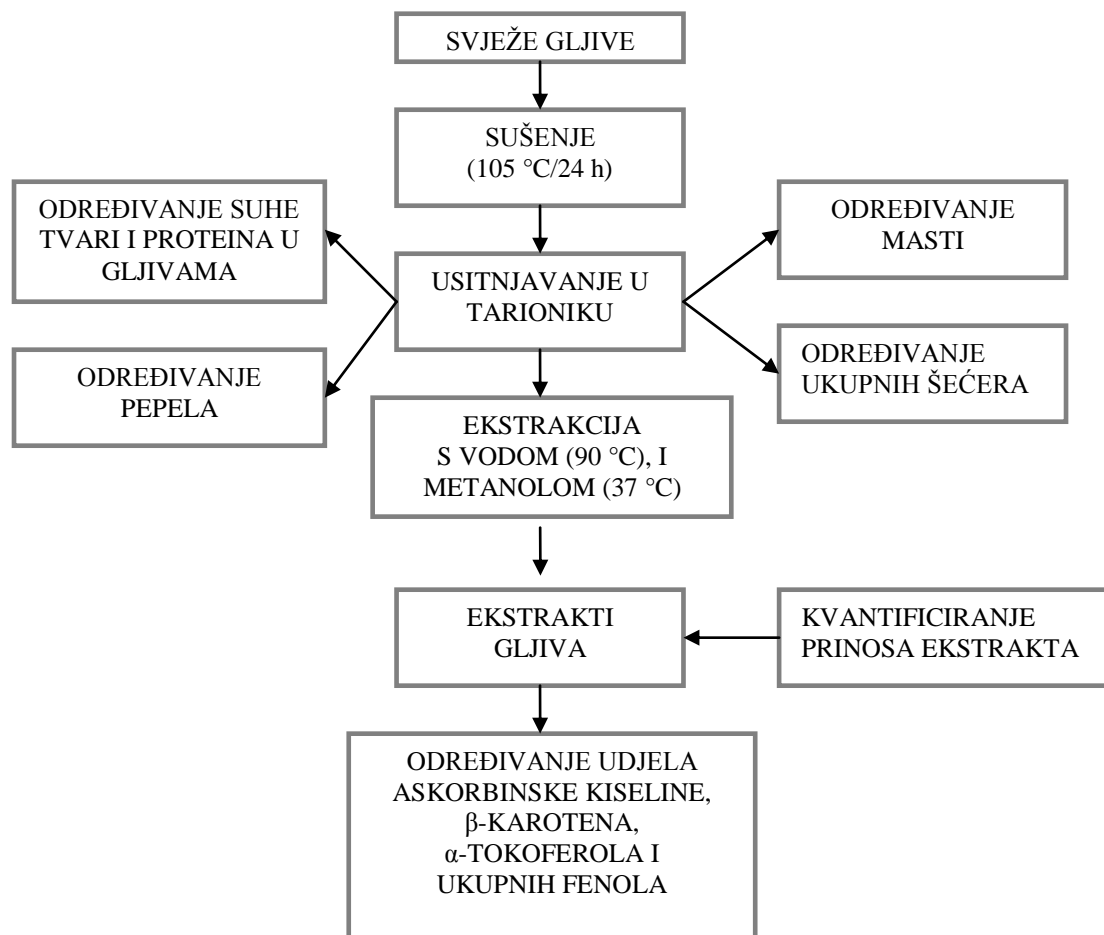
SVJEŽE GLJIVE

SUŠENJE
(105 °C/24 h)

ODREĐIVANJE SUHE TVARI I PROTEINA U GLJIVAMA

USITNJAVANJE U TARIONIKU

ODREĐIVANJE MASTI

ODREĐIVANJE PEPELA

ODREĐIVANJE UKUPNIH ŠEĆERA

EKSTRAKCIJA S VODOM (90 °C), I METANOLOM (37 °C)

EKSTRAKTI GLJIVA

KVANTIFICIRANJE PRINOSA EKSTRAKTA

ODREĐIVANJE UDJELA ASKORBINSKE KISELINE, $\beta$-KAROTENA, $\alpha$-TOKOFEROLA I UKUPNIH FENOLA